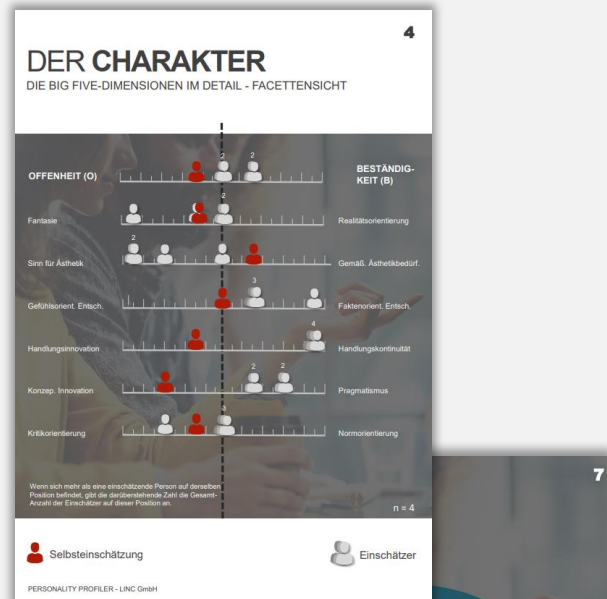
4

DER CHARAKTER
DIE BIG FIVE-DIMENSIONEN IM DETAIL - FACETTENSICHT

OFFENHEIT (O)
2 2
BESTÄNDIGKEIT (B)

Fantasie
2
Realitätsorientierung

Sinn für Ästhetik
2
Gemäß. Ästhetikbedürf.

Gefühlsorient. Entsch.
3
Faktenorient. Entsch.

Handlungsinnovation
4
Handlungskontinuität

Konzep. Innovation
2 2
Pragmatismus

Kritikorientierung
Normorientierung

Wenn sich mehr als eine einschätzende Person auf derselben Position befindet, gibt die darüberstehende Zahl die Gesamt-Anzahl der Einschätzer auf dieser Position an.

n = 4

Selbsteinschätzung
Einschätzer

PERSONALITY PROFILER - LINC GmbH

7